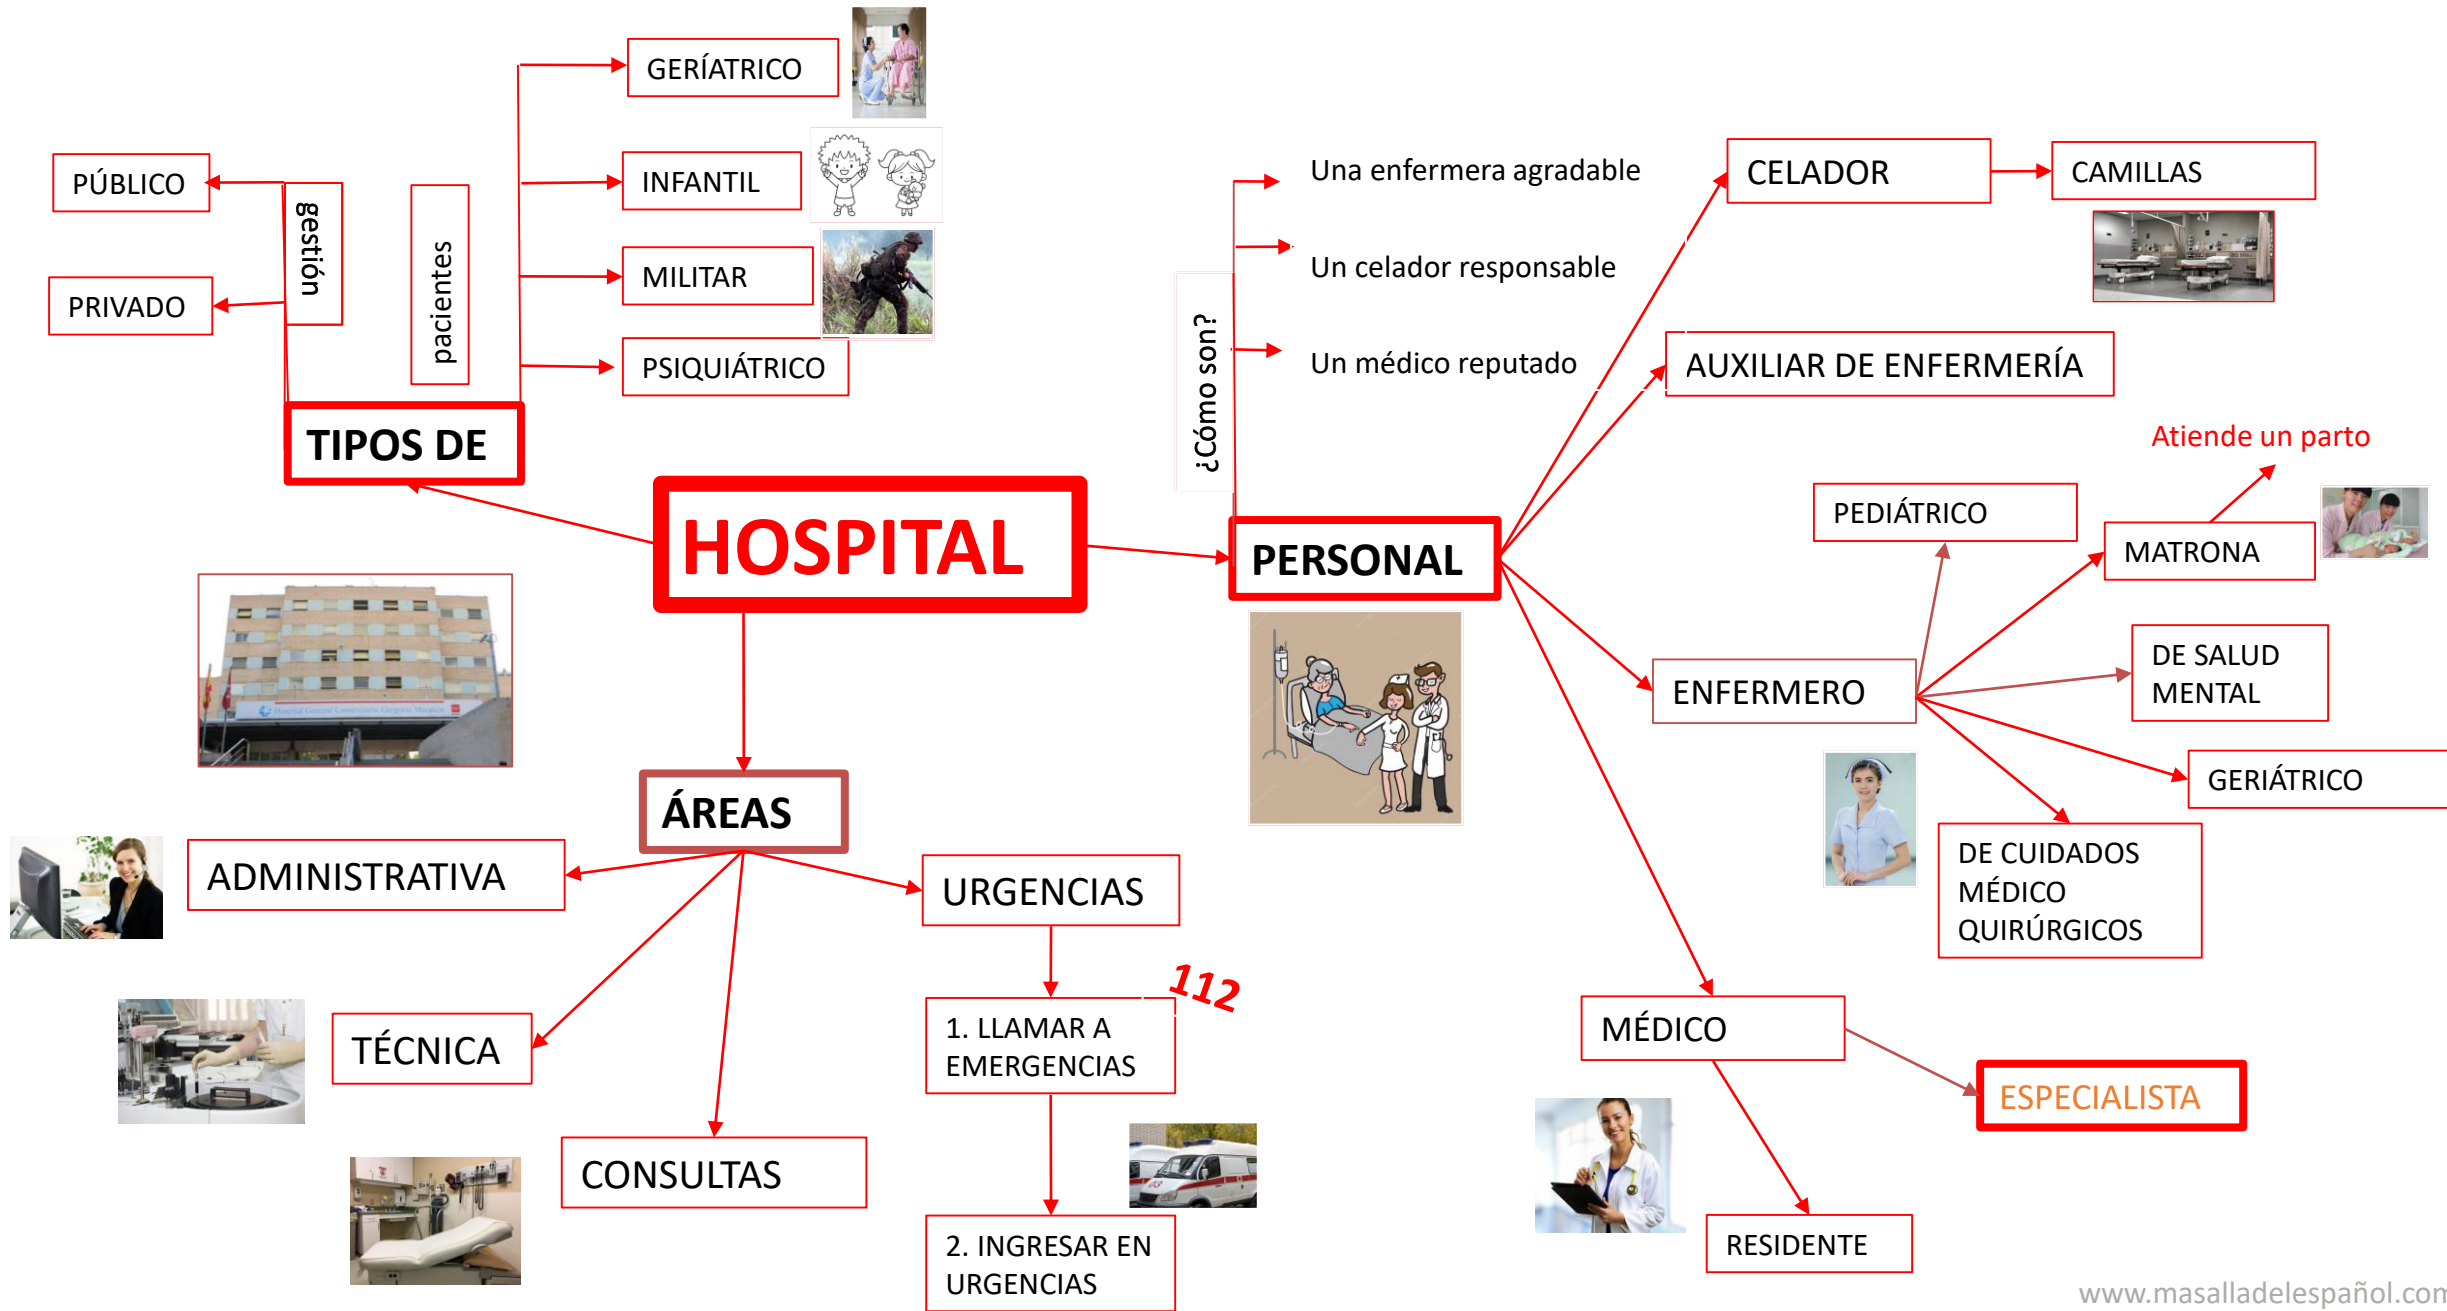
GERÍATRICO

INFANTIL

MILITAR

PSIQUIÁTRICO

PÚBLICO

PRIVADO

gestión

pacientes

TIPOS DE

HOSPITAL

¿Cómo son?

Una enfermera agradable

Un celador responsable

Un médico reputado

CELADOR

CAMILLAS

AUXILIAR DE ENFERMERÍA

Atiende un parto

PEDIÁTRICO

MATRONA

PERSONAL

ENFERMERO

DE SALUD MENTAL

GERIÁTRICO

DE CUIDADOS MÉDICO QUIRÚRGICOS

ÁREAS

ADMINISTRATIVA

URGENCIAS

112

1. LLAMAR A EMERGENCIAS

2. INGRESAR EN URGENCIAS

TÉCNICA

CONSULTAS

MÉDICO

ESPECIALISTA

RESIDENTE

www.masalladelespañol.com